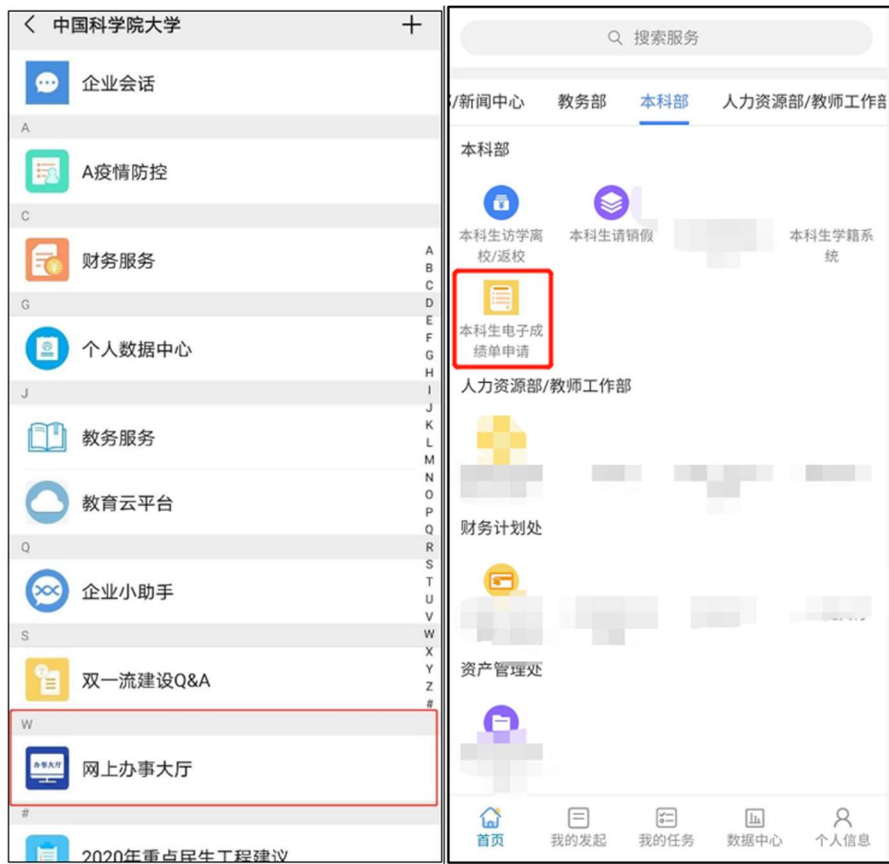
< 中国科学院大学 +

企业会话

A

A疫情防控

C

财务服务

G

个人数据中心

J

教务服务

教育云平台

Q

企业小助手

S

双一流建设Q&A

W

办事大厅

网上办事大厅

#

2020年重点民生工程建议

A B C D E F G H I J K L M N O P Q R S T U V W X Y Z #

搜索服务

/新闻中心 教务部 本科部 人力资源部/教师工作部

本科部

本科生访学离校/返校

本科生请销假

本科生学籍系统

本科生电子成绩单申请

人力资源部/教师工作部

财务计划处

资产管理处

首页 我的发起 我的任务 数据中心 个人信息